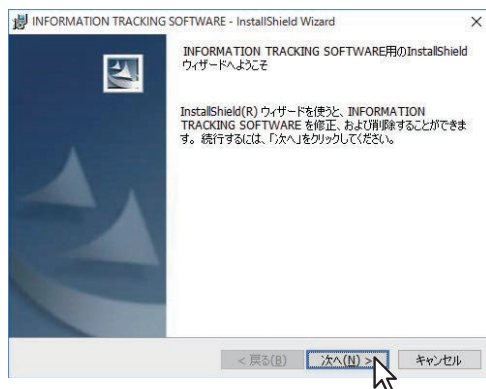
INFORMATION TRACKING SOFTWARE - InstallShield Wizard

×

INFORMATION TRACKING SOFTWARE用のInstallShield ウィザードへようこそ

InstallShield(R) ウィザードを使うと、INFORMATION TRACKING SOFTWARE を修正、および削除することができます。続行するには、「次へ」をクリックしてください。

< 戻る(B)

次へ(N) >

キャンセル